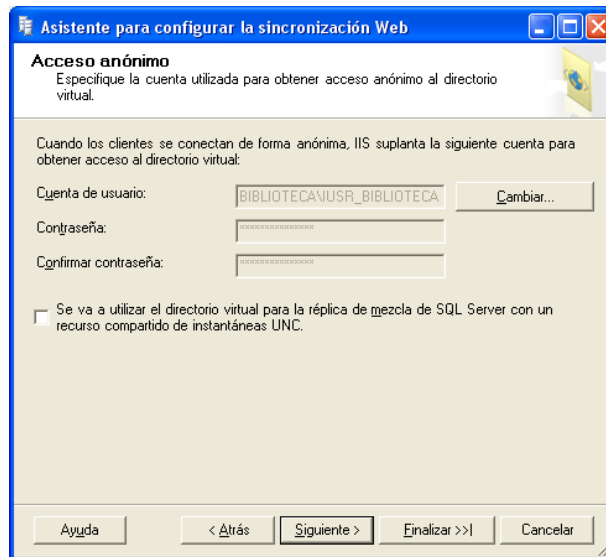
Asistente para configurar la sincronización Web

Acceso anónimo
Especifique la cuenta utilizada para obtener acceso anónimo al directorio virtual.

Cuando los clientes se conectan de forma anónima, IIS suplanta la siguiente cuenta para obtener acceso al directorio virtual:

Cuenta de usuario: BIBLIOTECA\IUSR_BIBLIOTECA Cambiar...

Contraseña: ***************

Confirmar contraseña: ***************

Se va a utilizar el directorio virtual para la réplica de mezcla de SQL Server con un recurso compartido de instantáneas UNC.

Ayuda < Atrás Siguiente > Finalizar >>| Cancelar